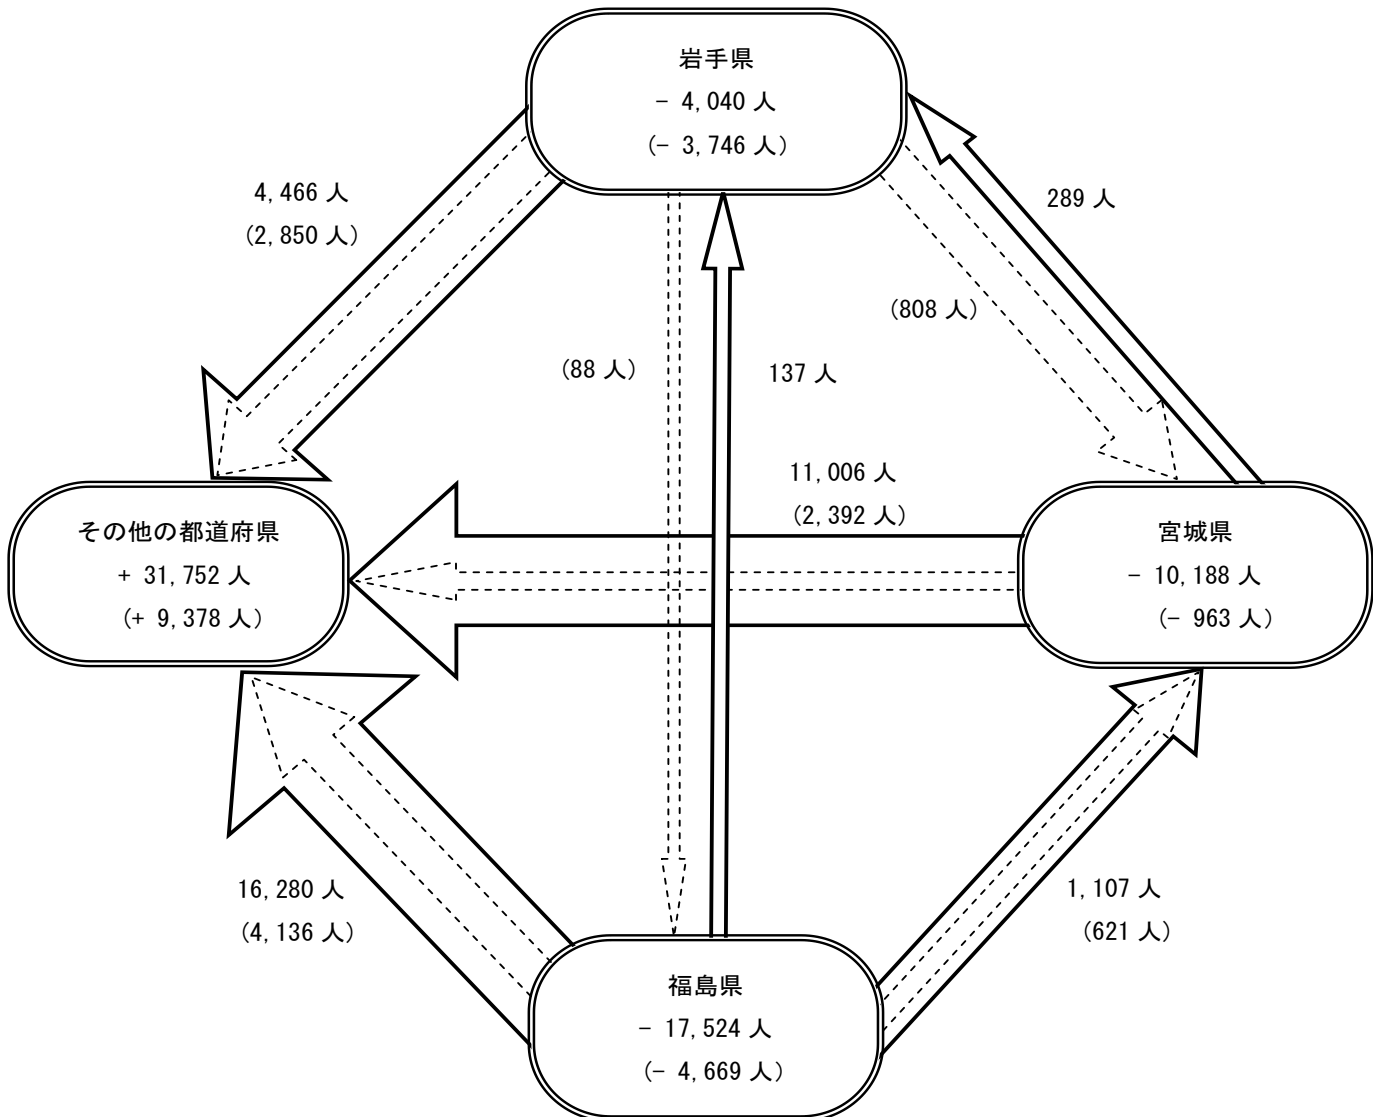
岩手県
- 4,040 人
(- 3,746 人)

4,466 人
(2,850 人)

289 人

(808 人)

(88 人)

137 人

11,006 人
(2,392 人)

その他の都道府県
+ 31,752 人
(+ 9,378 人)

宮城県
- 10,188 人
(- 963 人)

16,280 人
(4,136 人)

1,107 人
(621 人)

福島県
- 17,524 人
(- 4,669 人)